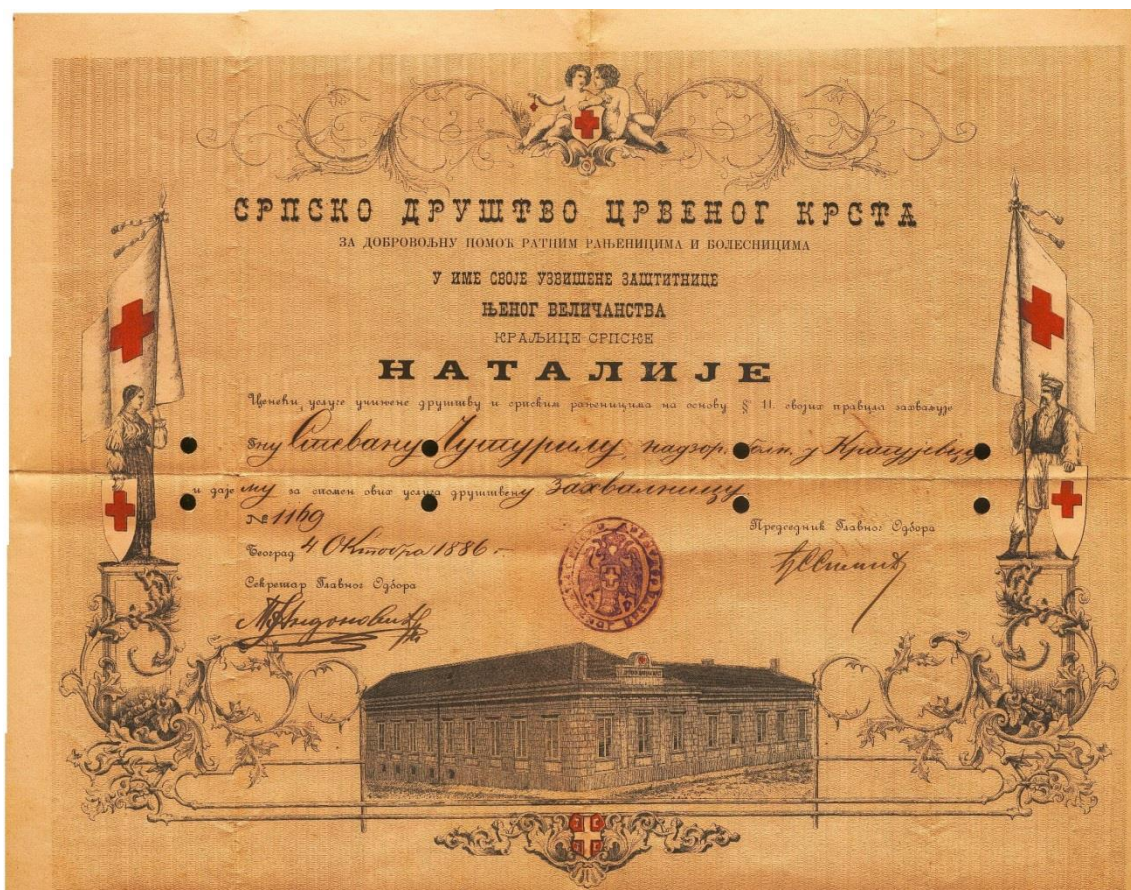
СРПСКО ДРУШТВО ЦРВЕНОГ КРСТА
ЗА ДОБРОВОЉНУ ПОМОЋ РАТНИМ РАЊЕНИЦИМА И БОЛЕСНИЦИМА

У ИМЕ СВОЈЕ УЗВИШЕНЕ ЗАШТИТНИЦЕ
ЊЕНОГ ВЕЛИЧАНСТВА
КРАЉИЦЕ СРПСКЕ
НАТАЛИЈЕ

Ценећи услуге учињене друштву и српским рањеницима на основу § 11. својих правила захваљује

Гну Стевану Цутурилу надзор. болн. у Крагујевцу

и даје му за спомен ових услуга друштвену захвалницу

№ 1169

Београд 4 Октобра 1886.

Председник Главног Одбора
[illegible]

Секретар Главног Одбора
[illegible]